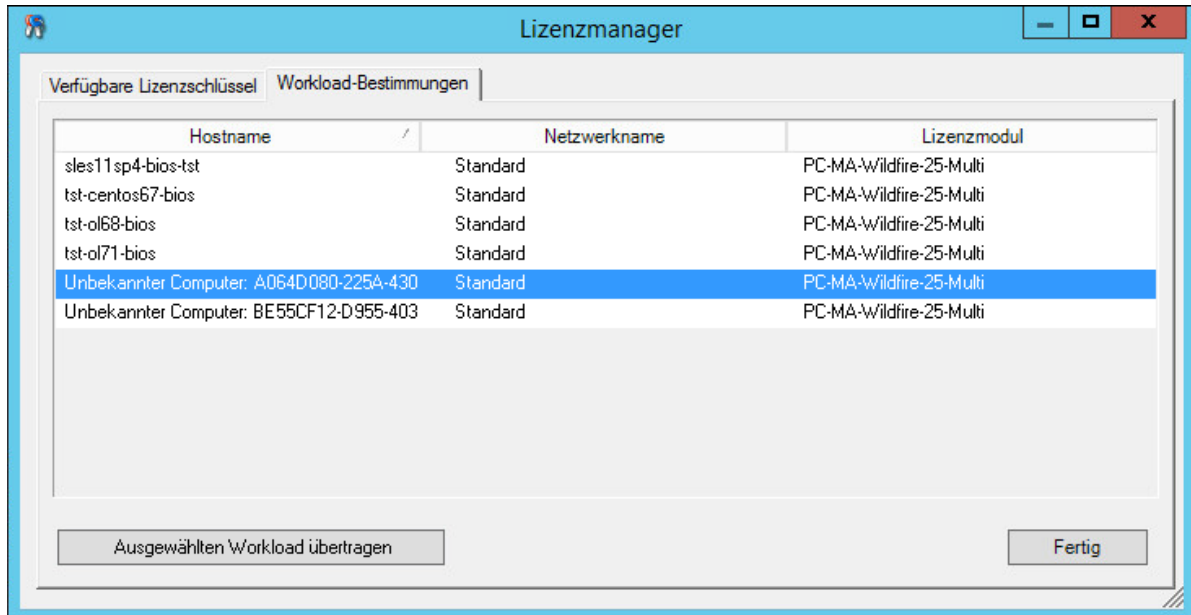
Lizenzmanager

Verfügbare Lizenzschlüssel | Workload-Bestimmungen

| Hostname | Netzwerkname | Lizenzmodul |
|---|---|---|
| sles11sp4-bios-tst | Standard | PC-MA-Wildfire-25-Multi |
| tst-centos67-bios | Standard | PC-MA-Wildfire-25-Multi |
| tst-ol68-bios | Standard | PC-MA-Wildfire-25-Multi |
| tst-ol71-bios | Standard | PC-MA-Wildfire-25-Multi |
| Unbekannter Computer: A064D080-225A-430 | Standard | PC-MA-Wildfire-25-Multi |
| Unbekannter Computer: BE55CF12-D955-403 | Standard | PC-MA-Wildfire-25-Multi |

Ausgewählten Workload übertragen

Fertig